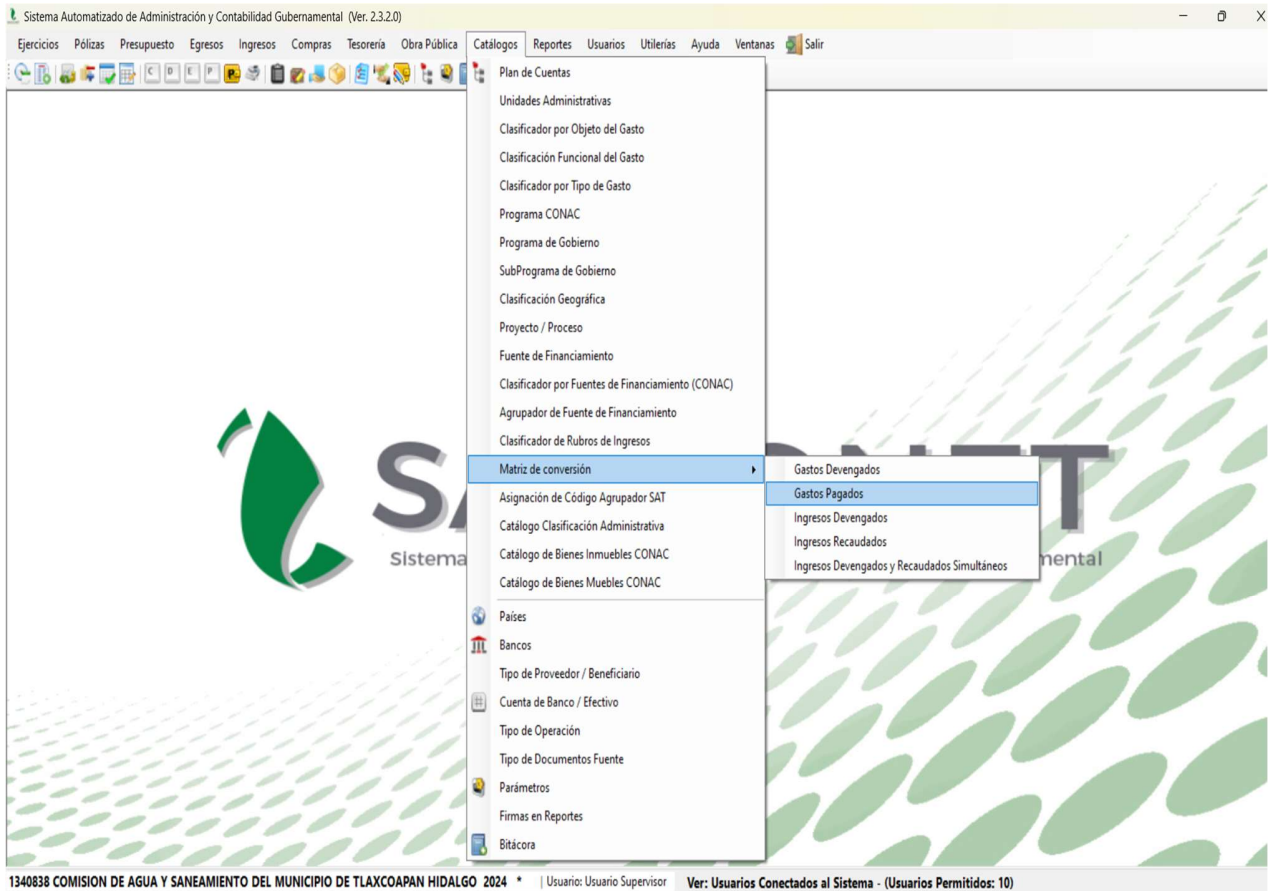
Sistema Automatizado de Administración y Contabilidad Gubernamental (Ver. 2.3.2.0)

Ejercicios Pólizas Presupuesto Egresos Ingresos Compras Tesorería Obra Pública Catálogos Reportes Usuarios Utilerías Ayuda Ventanas Salir

C D E P

Plan de Cuentas
Unidades Administrativas
Clasificador por Objeto del Gasto
Clasificación Funcional del Gasto
Clasificador por Tipo de Gasto
Programa CONAC
Programa de Gobierno
SubPrograma de Gobierno
Clasificación Geográfica
Proyecto / Proceso
Fuente de Financiamiento
Clasificador por Fuentes de Financiamiento (CONAC)
Agrupador de Fuente de Financiamiento
Clasificador de Rubros de Ingresos
Matriz de conversión
Asignación de Código Agrupador SAT
Catálogo Clasificación Administrativa
Catálogo de Bienes Inmuebles CONAC
Catálogo de Bienes Muebles CONAC
Países
Bancos
Tipo de Proveedor / Beneficiario
Cuenta de Banco / Efectivo
Tipo de Operación
Tipo de Documentos Fuente
Parámetros
Firmas en Reportes
Bitácora

Gastos Devengados
Gastos Pagados
Ingresos Devengados
Ingresos Recaudados
Ingresos Devengados y Recaudados Simultáneos

SA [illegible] T
Sistema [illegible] mental

1340838 COMISION DE AGUA Y SANEAMIENTO DEL MUNICIPIO DE TLAXCOAPAN HIDALGO 2024 * | Usuario: Usuario Supervisor Ver: Usuarios Conectados al Sistema - (Usuarios Permitidos: 10)